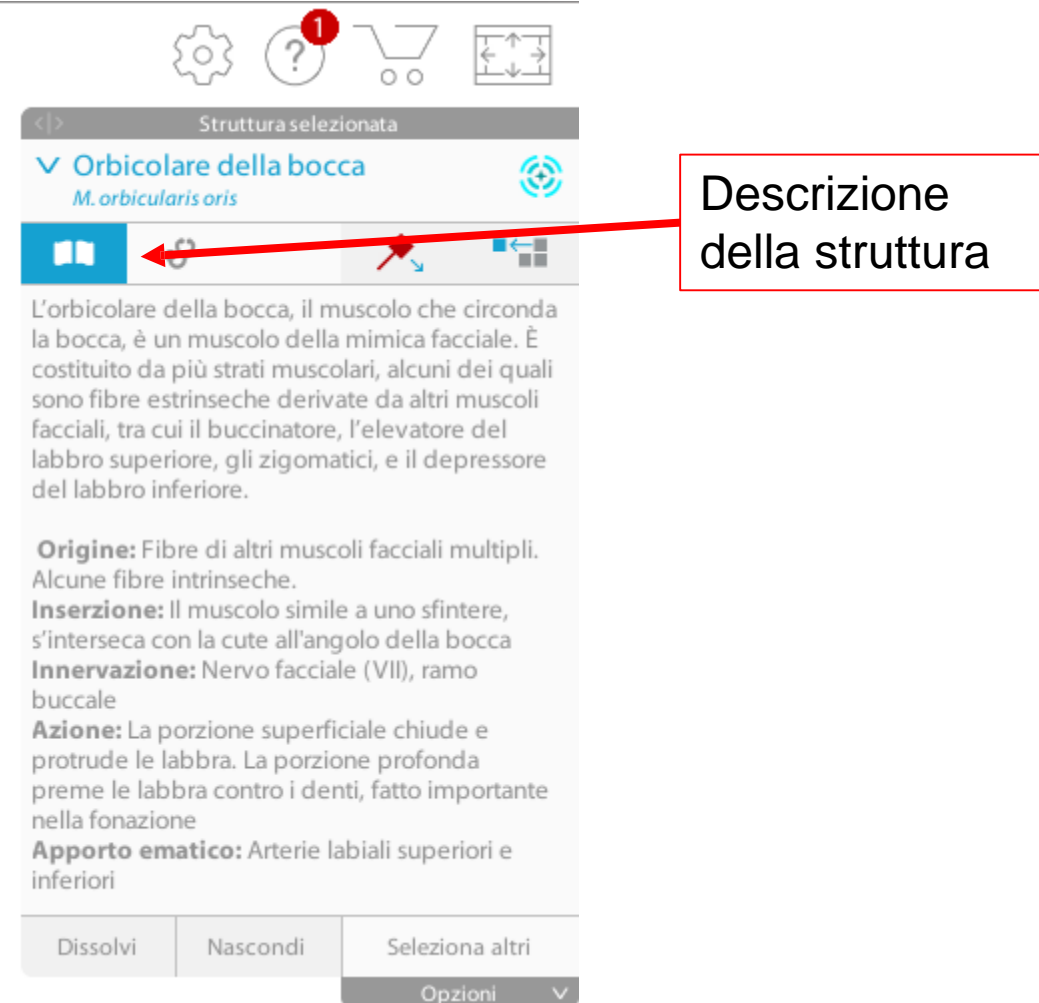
1

Struttura selezionata

Orbicolare della bocca
M. orbicularis oris

Descrizione della struttura

L'orbicolare della bocca, il muscolo che circonda la bocca, è un muscolo della mimica facciale. È costituito da più strati muscolari, alcuni dei quali sono fibre estrinseche derivate da altri muscoli facciali, tra cui il buccinatore, l'elevatore del labbro superiore, gli zigomatici, e il depressore del labbro inferiore.

**Origine:** Fibre di altri muscoli facciali multipli. Alcune fibre intrinseche.
**Inserzione:** Il muscolo simile a uno sfintere, s'interseca con la cute all'angolo della bocca
**Innervazione:** Nervo facciale (VII), ramo buccale
**Azione:** La porzione superficiale chiude e protrude le labbra. La porzione profonda preme le labbra contro i denti, fatto importante nella fonazione
**Apporto ematico:** Arterie labiali superiori e inferiori

Dissolvi | Nascondi | Seleziona altri

Opzioni